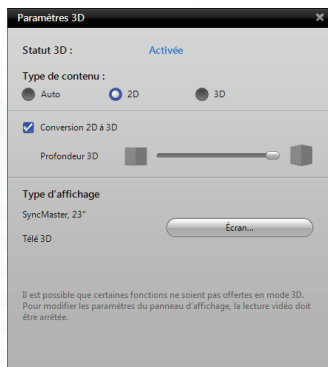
Paramètres 3D

Statut 3D : Activée

Type de contenu :

Auto 2D 3D

Conversion 2D à 3D

Profondeur 3D

Type d'affichage

SyncMaster, 23"

Écran...

Télé 3D

Il est possible que certaines fonctions ne soient pas offertes en mode 3D. Pour modifier les paramètres du panneau d'affichage, la lecture vidéo doit être arrêtée.